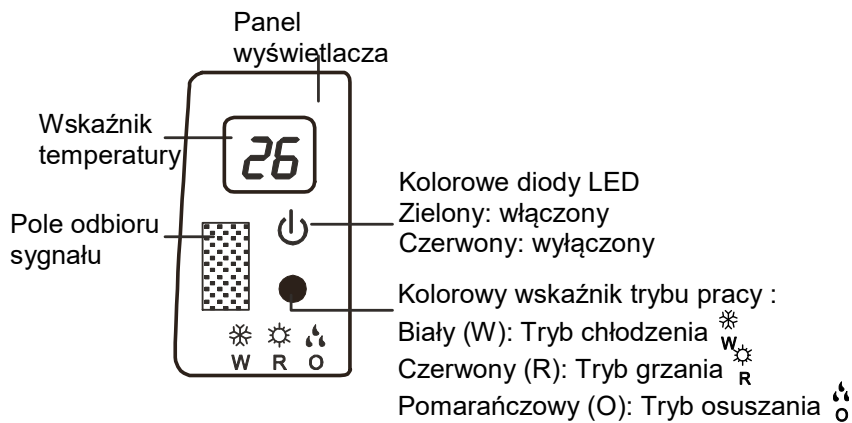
Panel wyświetlacza

Wskaźnik temperatury

26

Pole odbioru sygnału

W R O

Kolorowe diody LED
Zielony: włączony
Czerwony: wyłączony

Kolorowy wskaźnik trybu pracy :
Biały (W): Tryb chłodzenia W
Czerwony (R): Tryb grzania R
Pomarańczowy (O): Tryb osuszania O